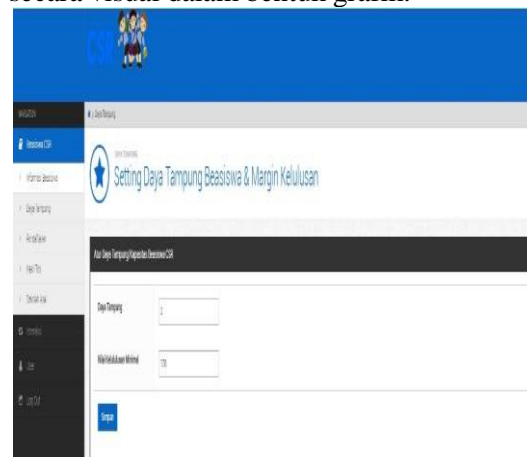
secara visual dalam bentuk grafik.

CSR

NAVIGASI

Beasiswa CSR

Informasi Beasiswa

Daya Tampung

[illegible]

Hasil Tes

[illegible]

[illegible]

User

Log Out

Daya Tampung

Setting Daya Tampung Beasiswa & Margin Kelulusan

Atur Daya Tampung Kapasitas Beasiswa CSR

Daya Tampung

2

Nilai Kelulusan Minimal

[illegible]

Simpan